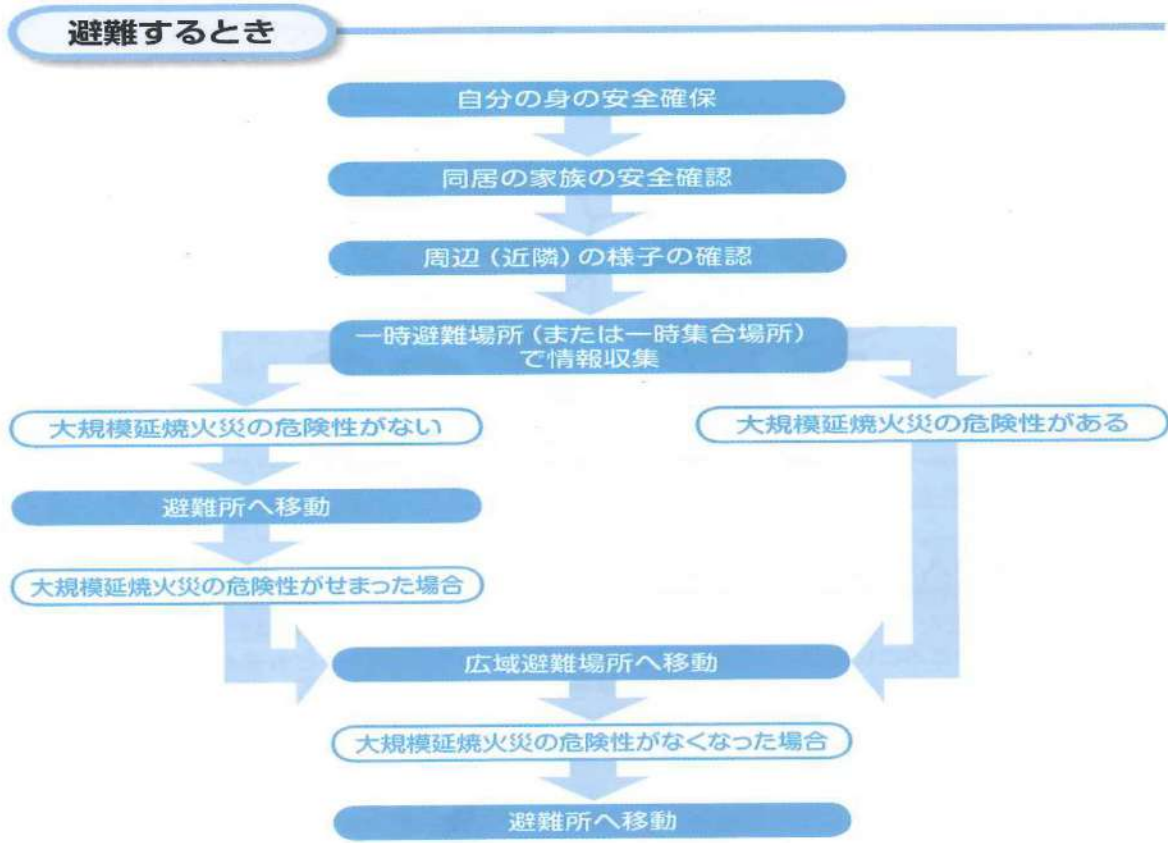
避難するとき

自分の身の安全確保

同居の家族の安全確認

周辺（近隣）の様子の確認

一時避難場所（または一時集合場所）で情報収集

大規模延焼火災の危険性がない

大規模延焼火災の危険性がある

避難所へ移動

大規模延焼火災の危険性がせまった場合

広域避難場所へ移動

大規模延焼火災の危険性がなくなった場合

避難所へ移動